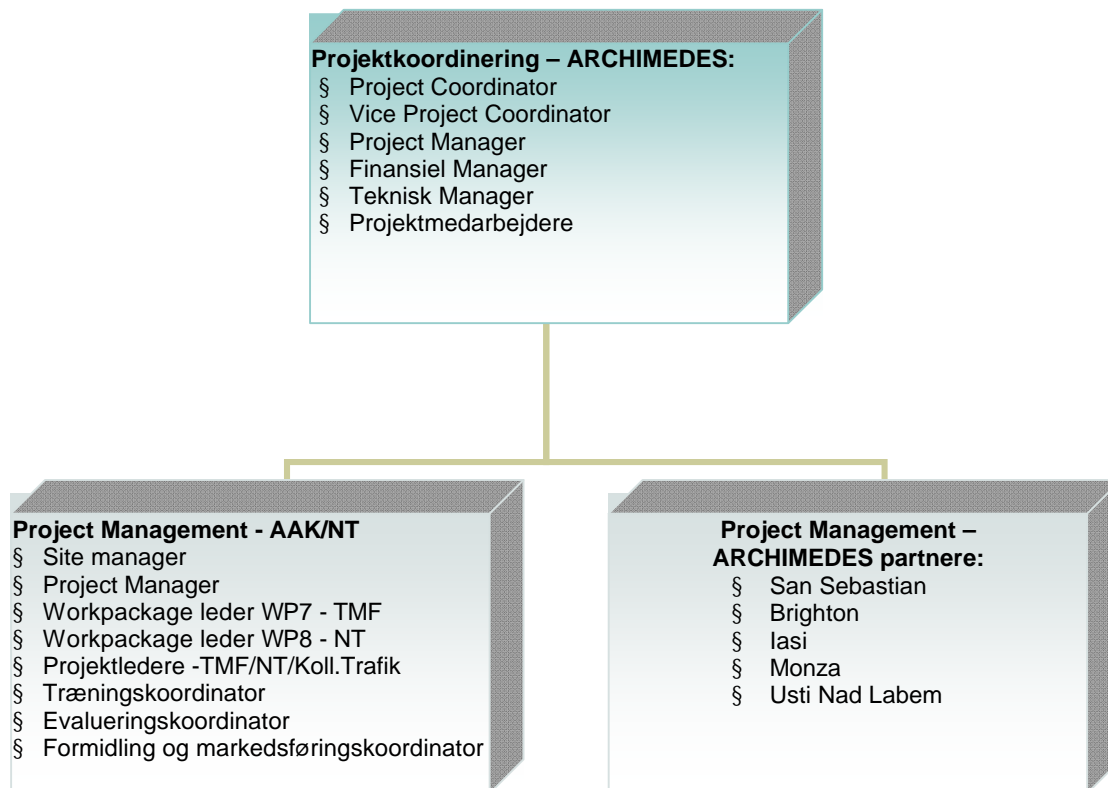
Projektkoordinering – ARCHIMEDES:
§ Project Coordinator
§ Vice Project Coordinator
§ Project Manager
§ Finansiel Manager
§ Teknisk Manager
§ Projektmedarbejdere

Project Management - AAK/NT
§ Site manager
§ Project Manager
§ Workpackage leder WP7 - TMF
§ Workpackage leder WP8 - NT
§ Projektledere -TMF/NT/Koll.Trafik
§ Træningskoordinator
§ Evalueringskoordinator
§ Formidling og markedsføringskoordinator

Project Management – ARCHIMEDES partnere:
§ San Sebastian
§ Brighton
§ Iasi
§ Monza
§ Usti Nad Labem